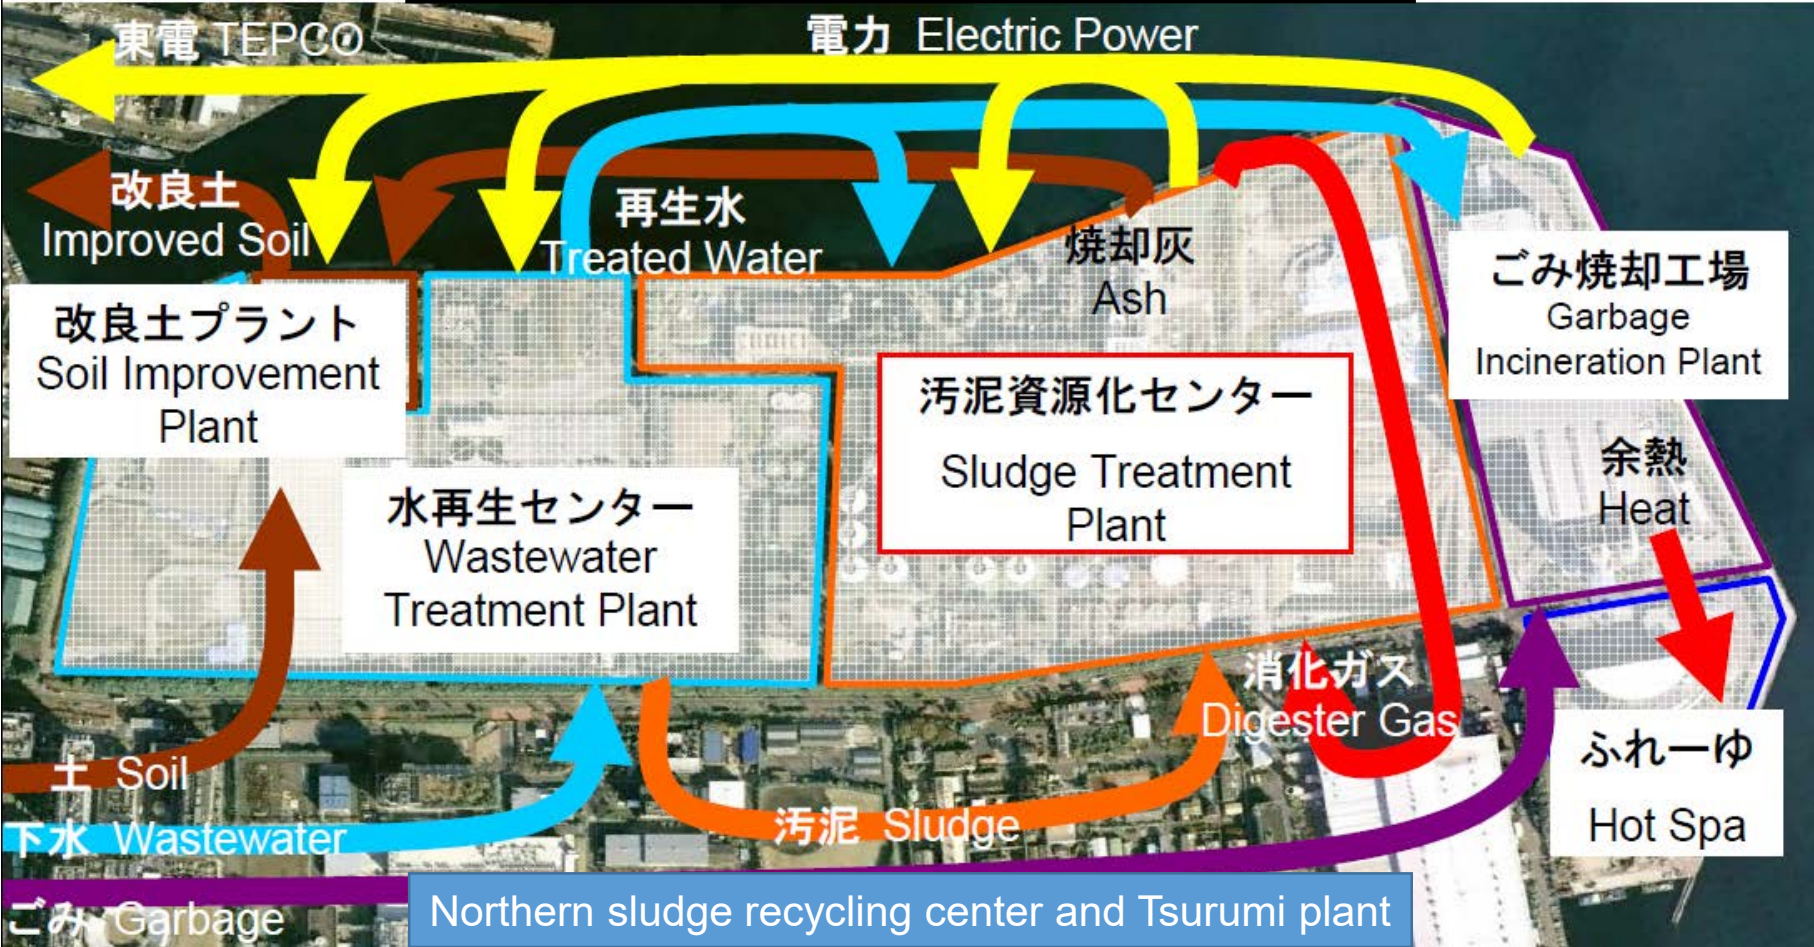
東電 TEPCO

電力 Electric Power

改良土
Improved Soil

再生水
Treated Water

焼却灰
Ash

ごみ焼却工場
Garbage
Incineration Plant

改良土プラント
Soil Improvement
Plant

汚泥資源化センター
Sludge Treatment
Plant

余熱
Heat

水再生センター
Wastewater
Treatment Plant

消化ガス
Digester Gas

ふれーゆ
Hot Spa

土 Soil

下水 Wastewater

汚泥 Sludge

ごみ Garbage

Northern sludge recycling center and Tsurumi plant